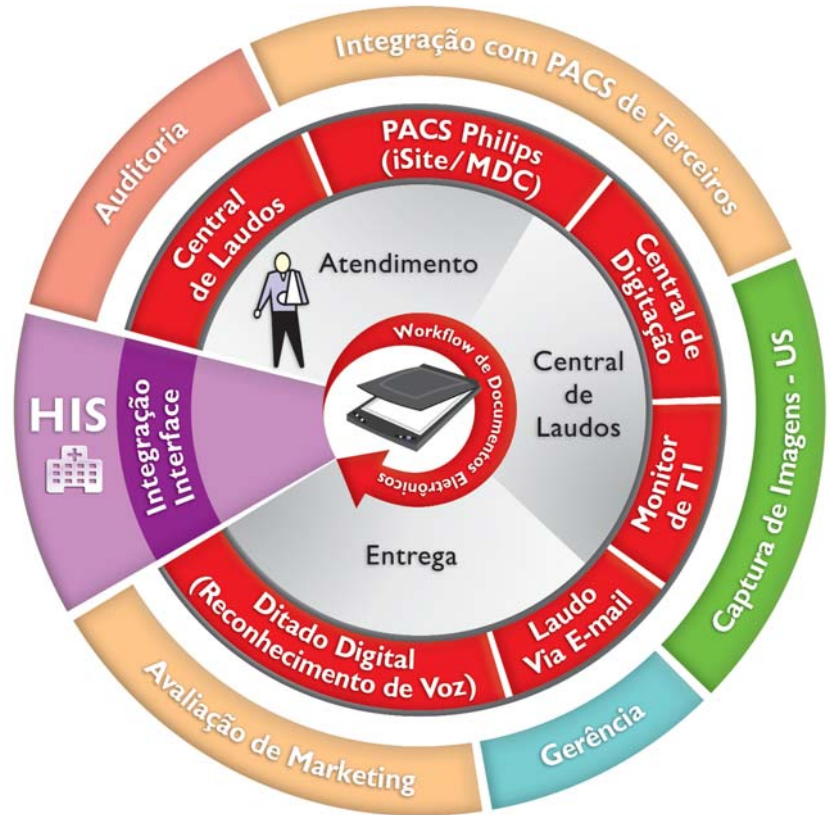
Integração com PACS de Terceiros

Auditoria

Central de Laudos

PACS Philips (iSite/MDC)

Central de Digitação

Atendimento

Central de Laudos

Workflow de Documentos Eletrônicos

HIS

Integração Interface

Monitor de TI

Captura de Imagens - US

Entrega

Ditado Digital (Reconhecimento de Voz)

Laudo Via E-mail

Avaliação de Marketing

Gerência